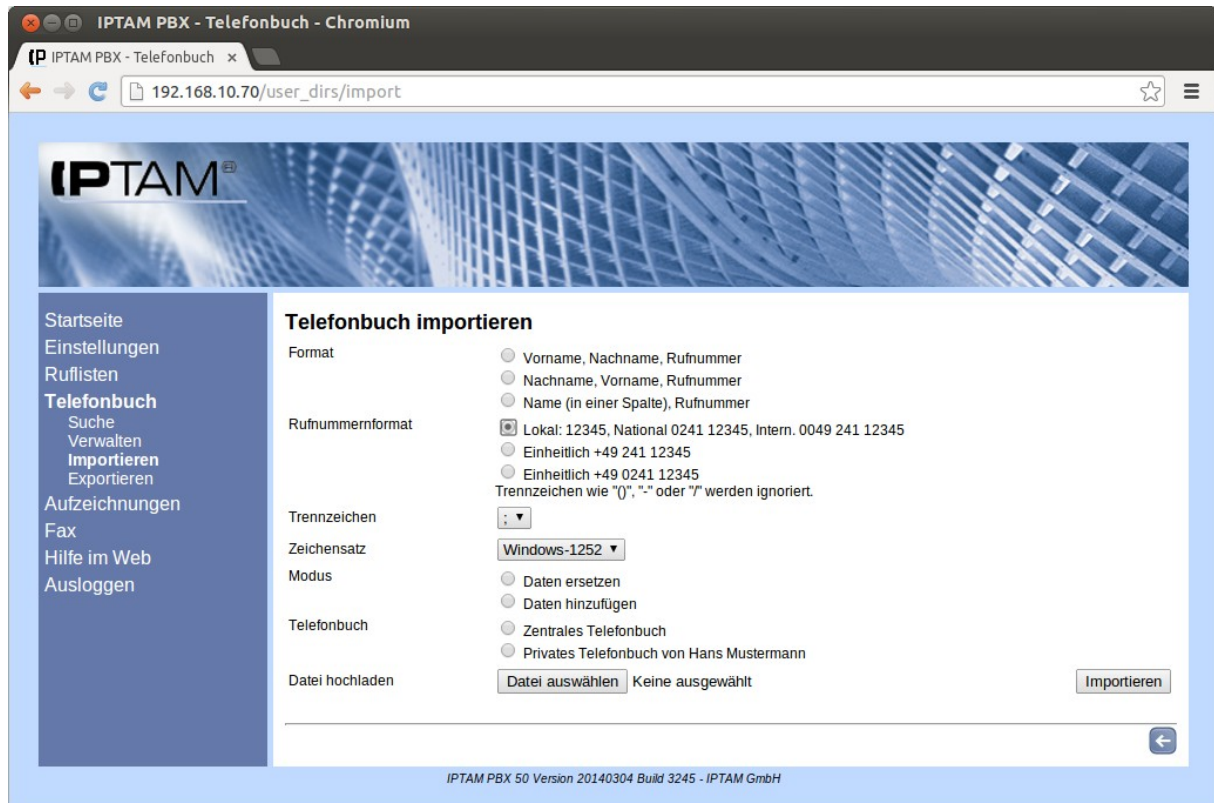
IPTAM PBX - Telefonbuch - Chromium

IPTAM PBX - Telefonbuch ×

192.168.10.70/user_dirs/import

IPTAM

Startseite
Einstellungen
Ruflisten
Telefonbuch
Suche
Verwalten
Importieren
Exportieren
Aufzeichnungen
Fax
Hilfe im Web
Ausloggen

Telefonbuch importieren

Format
Vorname, Nachname, Rufnummer
Nachname, Vorname, Rufnummer
Name (in einer Spalte), Rufnummer

Rufnummernformat
Lokal: 12345, National 0241 12345, Intern. 0049 241 12345
Einheitlich +49 241 12345
Einheitlich +49 0241 12345
Trennzeichen wie "()", "-" oder "/" werden ignoriert.

Trennzeichen ;

Zeichensatz Windows-1252

Modus
Daten ersetzen
Daten hinzufügen

Telefonbuch
Zentrales Telefonbuch
Privates Telefonbuch von Hans Mustermann

Datei hochladen Datei auswählen Keine ausgewählt Importieren

IPTAM PBX 50 Version 20140304 Build 3245 - IPTAM GmbH